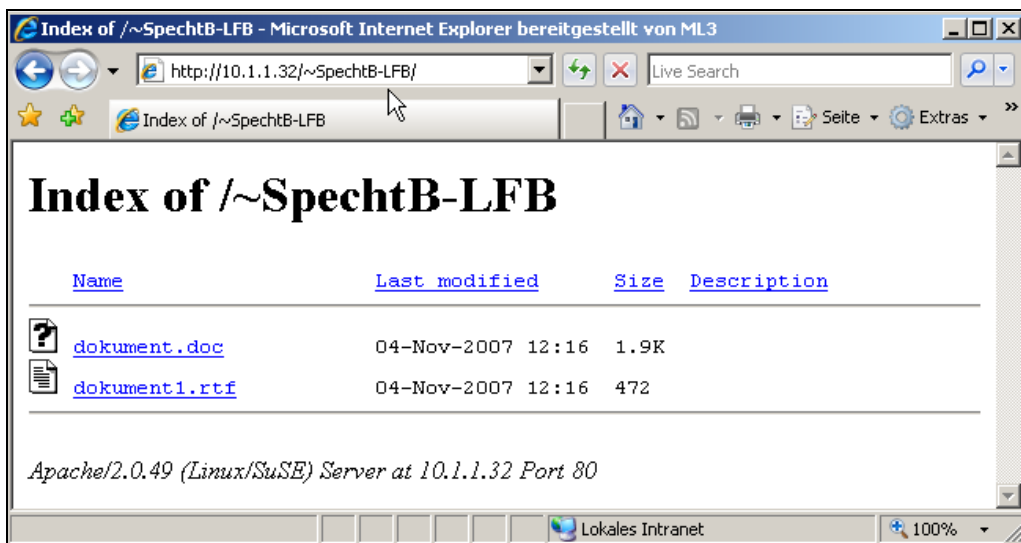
Index of /~SpechtB-LFB - Microsoft Internet Explorer bereitgestellt von ML3

http://10.1.1.32/~SpechtB-LFB/

Live Search

Index of /~SpechtB-LFB

Seite

Extras

# Index of /~SpechtB-LFB

| Name | Last modified | Size | Description |
|---|---|---|---|
| dokument.doc | 04-Nov-2007 12:16 | 1.9K | |
| dokument1.rtf | 04-Nov-2007 12:16 | 472 | |

*Apache/2.0.49 (Linux/SuSE) Server at 10.1.1.32 Port 80*

Lokales Intranet

100%